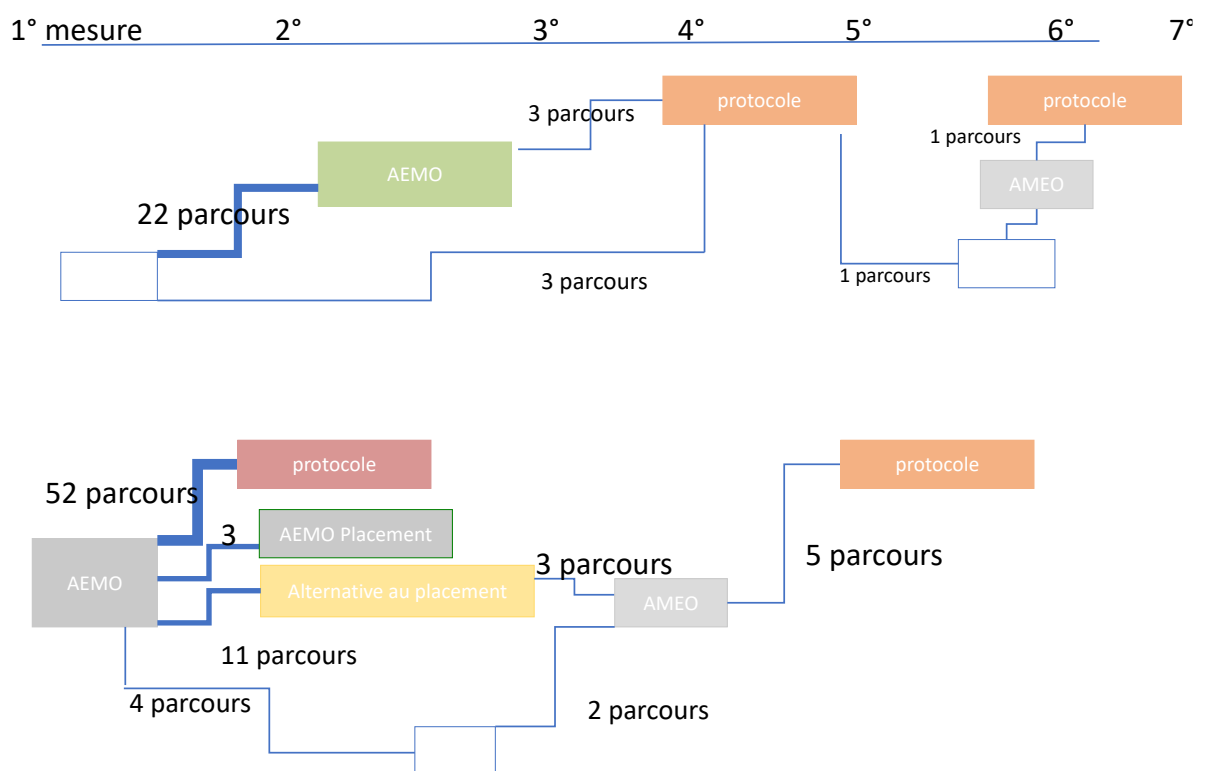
1° mesure 2° 3° 4° 5° 6° 7°

protocole

3 parcours

protocole

1 parcours

AEMO

AMEO

22 parcours

3 parcours

1 parcours

protocole

protocole

52 parcours

3

AEMO Placement

3 parcours

5 parcours

AEMO

Alternative au placement

AMEO

11 parcours

4 parcours

2 parcours